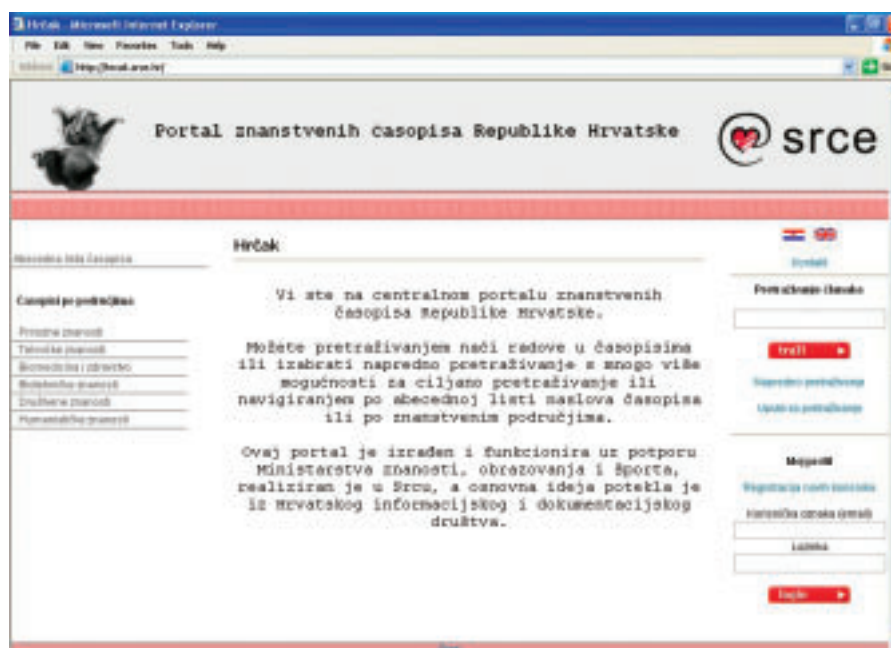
Hrčak - Microsoft Internet Explorer

File Edit View Favorites Tools Help

Address http://hrcak.srce.hr/

Portal znanstvenih časopisa Republike Hrvatske

srce

Hrčak

Abecedna lista časopisa

Časopisi po područjima

Prirodne znanosti
Tehničke znanosti
Biomedicina i zdravstvo
Biotehničke znanosti
Društvene znanosti
Humanističke znanosti

Vi ste na centralnom portalu znanstvenih časopisa Republike Hrvatske.

Možete pretraživanjem naći radove u časopisima ili izabrati napredno pretraživanje s mnogo više mogućnosti za ciljano pretraživanje ili navigiranjem po abecednoj listi naslova časopisa ili po znanstvenim područjima.

Ovaj portal je izrađen i funkcionira uz potporu Ministarstva znanosti, obrazovanja i športa, realiziran je u Srcu, a osnovna ideja potekla je iz Hrvatskog informacijskog i dokumentacijskog društva.

Kontakt

Pretraživanje članaka

traži

Napredno pretraživanje

Upute za pretraživanje

Moj profil

Registracija novih korisnika

Korisničko ime

Lozinka

Login

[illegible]